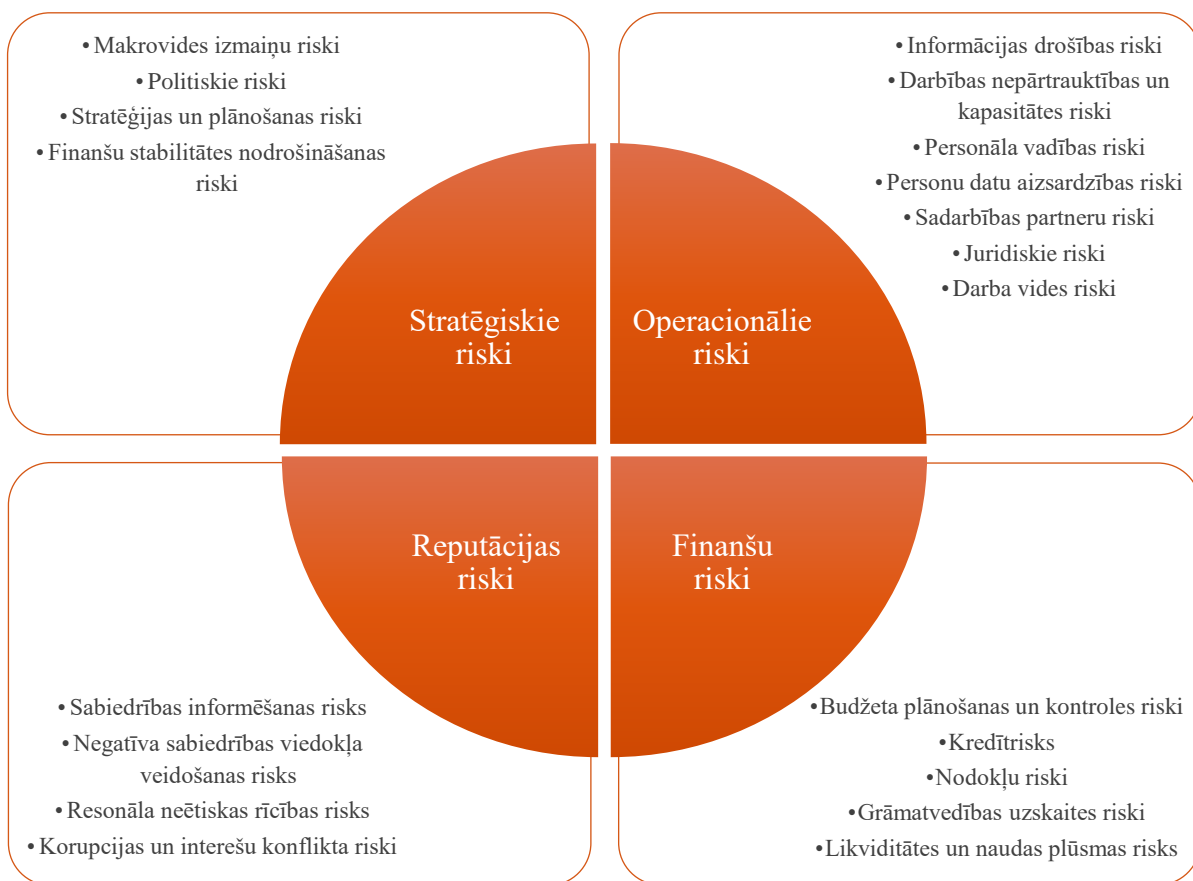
•Makrovides izmaiņu riski
•Politiskie riski
•Stratēģijas un plānošanas riski
•Finanšu stabilitātes nodrošināšanas riski

•Informācijas drošības riski
•Darbības nepārtrauktības un kapasitātes riski
•Personāla vadības riski
•Personu datu aizsardzības riski
•Sadarbības partneru riski
•Juridiskie riski
•Darba vides riski

Stratēgiskie riski

Operacionālie riski

Reputācijas riski

Finanšu riski

•Sabiedrības informēšanas risks
•Negatīva sabiedrības viedokļa veidošanas risks
•Resonāla neētiskas rīcības risks
•Korupcijas un interešu konflikta riski

•Budžeta plānošanas un kontroles riski
•Kredītrisks
•Nodokļu riski
•Grāmatvedības uzskaites riski
•Likviditātes un naudas plūsmas risks